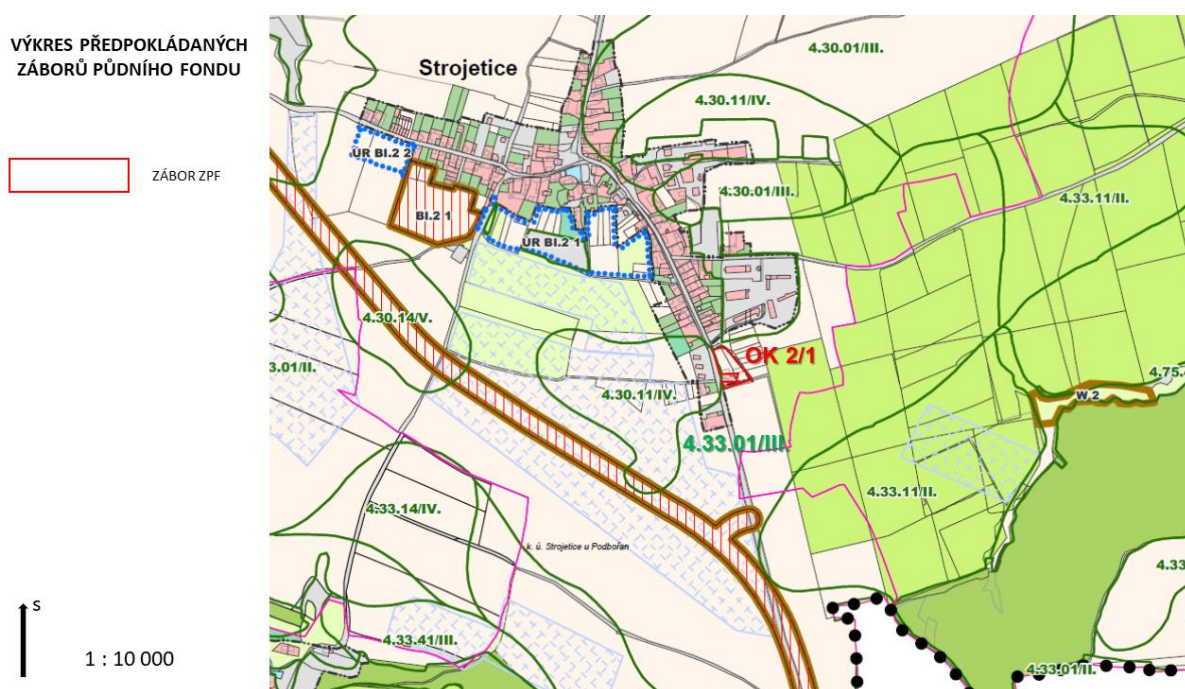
VÝKRES PŘEDPOKLÁDANÝCH ZÁBORŮ PŮDNÍHO FONDU

ZÁBOR ZPF

S

1 : 10 000

Strojetice

4.30.01/III.

4.30.11/IV.

ÚR BI.2 2

4.30.01/III.

4.33.11/II.

BI.2 1

ÚR BI.2 1

4.30.14/V.

OK 2/1

3.01/II.

4.30.11/IV.

4.75.

W.2

4.33.01/III.

4.33.11/II.

4.33.14/IV.

k. ú. Strojetice u Podbořan

4.33

4.33.41/III.

4.33.01/II.